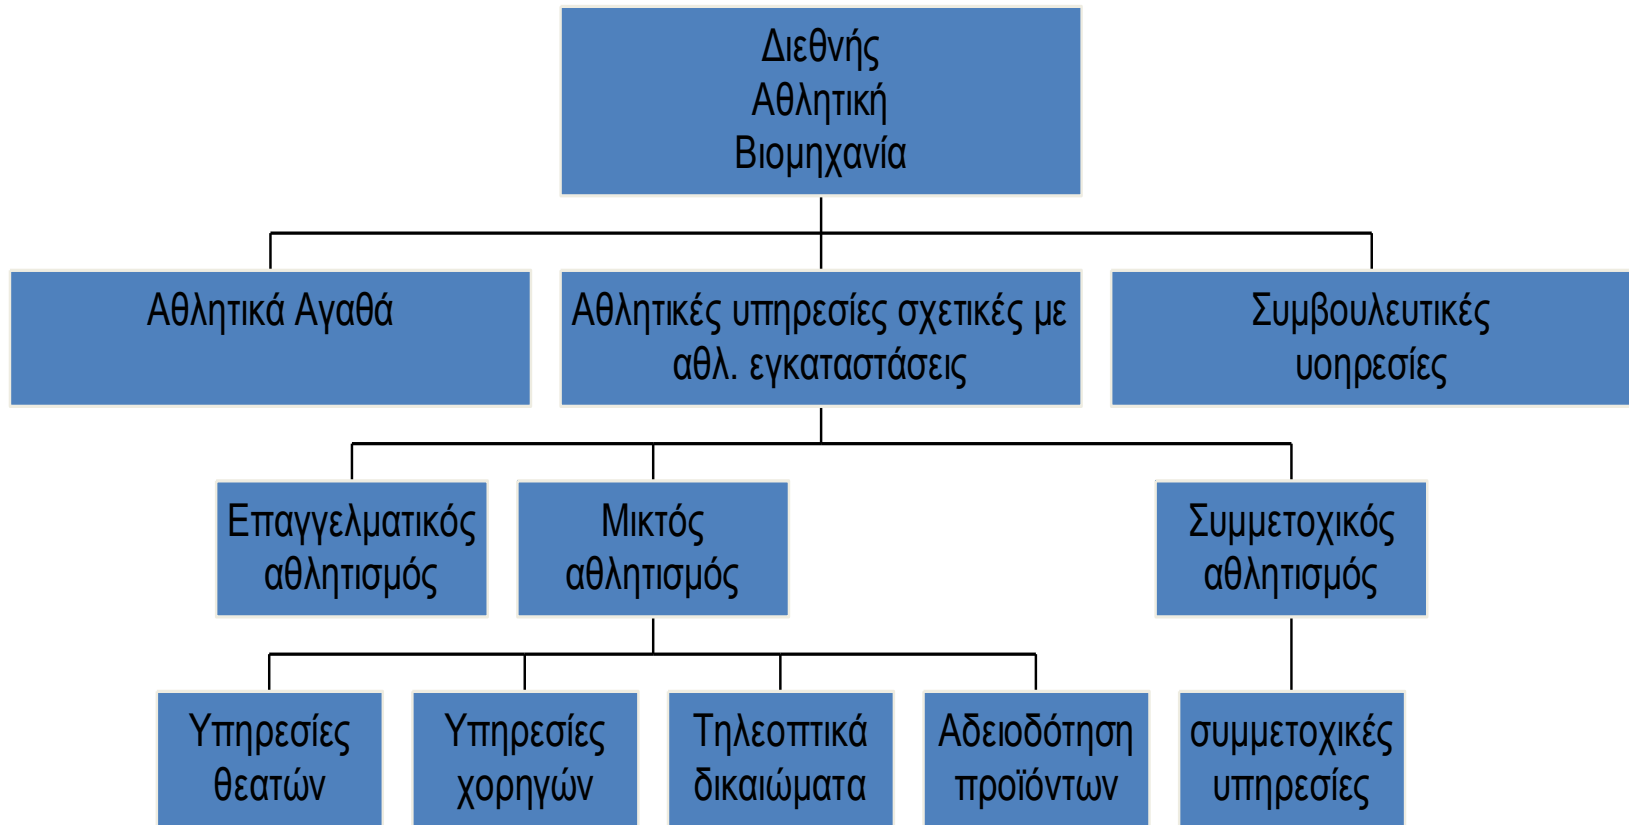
Διεθνής Αθλητική Βιομηχανία

Αθλητικά Αγαθά

Αθλητικές υπηρεσίες σχετικές με αθλ. εγκαταστάσεις

Συμβουλευτικές υοηρεσίες

Επαγγελματικός αθλητισμός

Μικτός αθλητισμός

Συμμετοχικός αθλητισμός

Υπηρεσίες θεατών

Υπηρεσίες χορηγών

Τηλεοπτικά δικαιώματα

Αδειοδότηση προϊόντων

συμμετοχικές υπηρεσίες